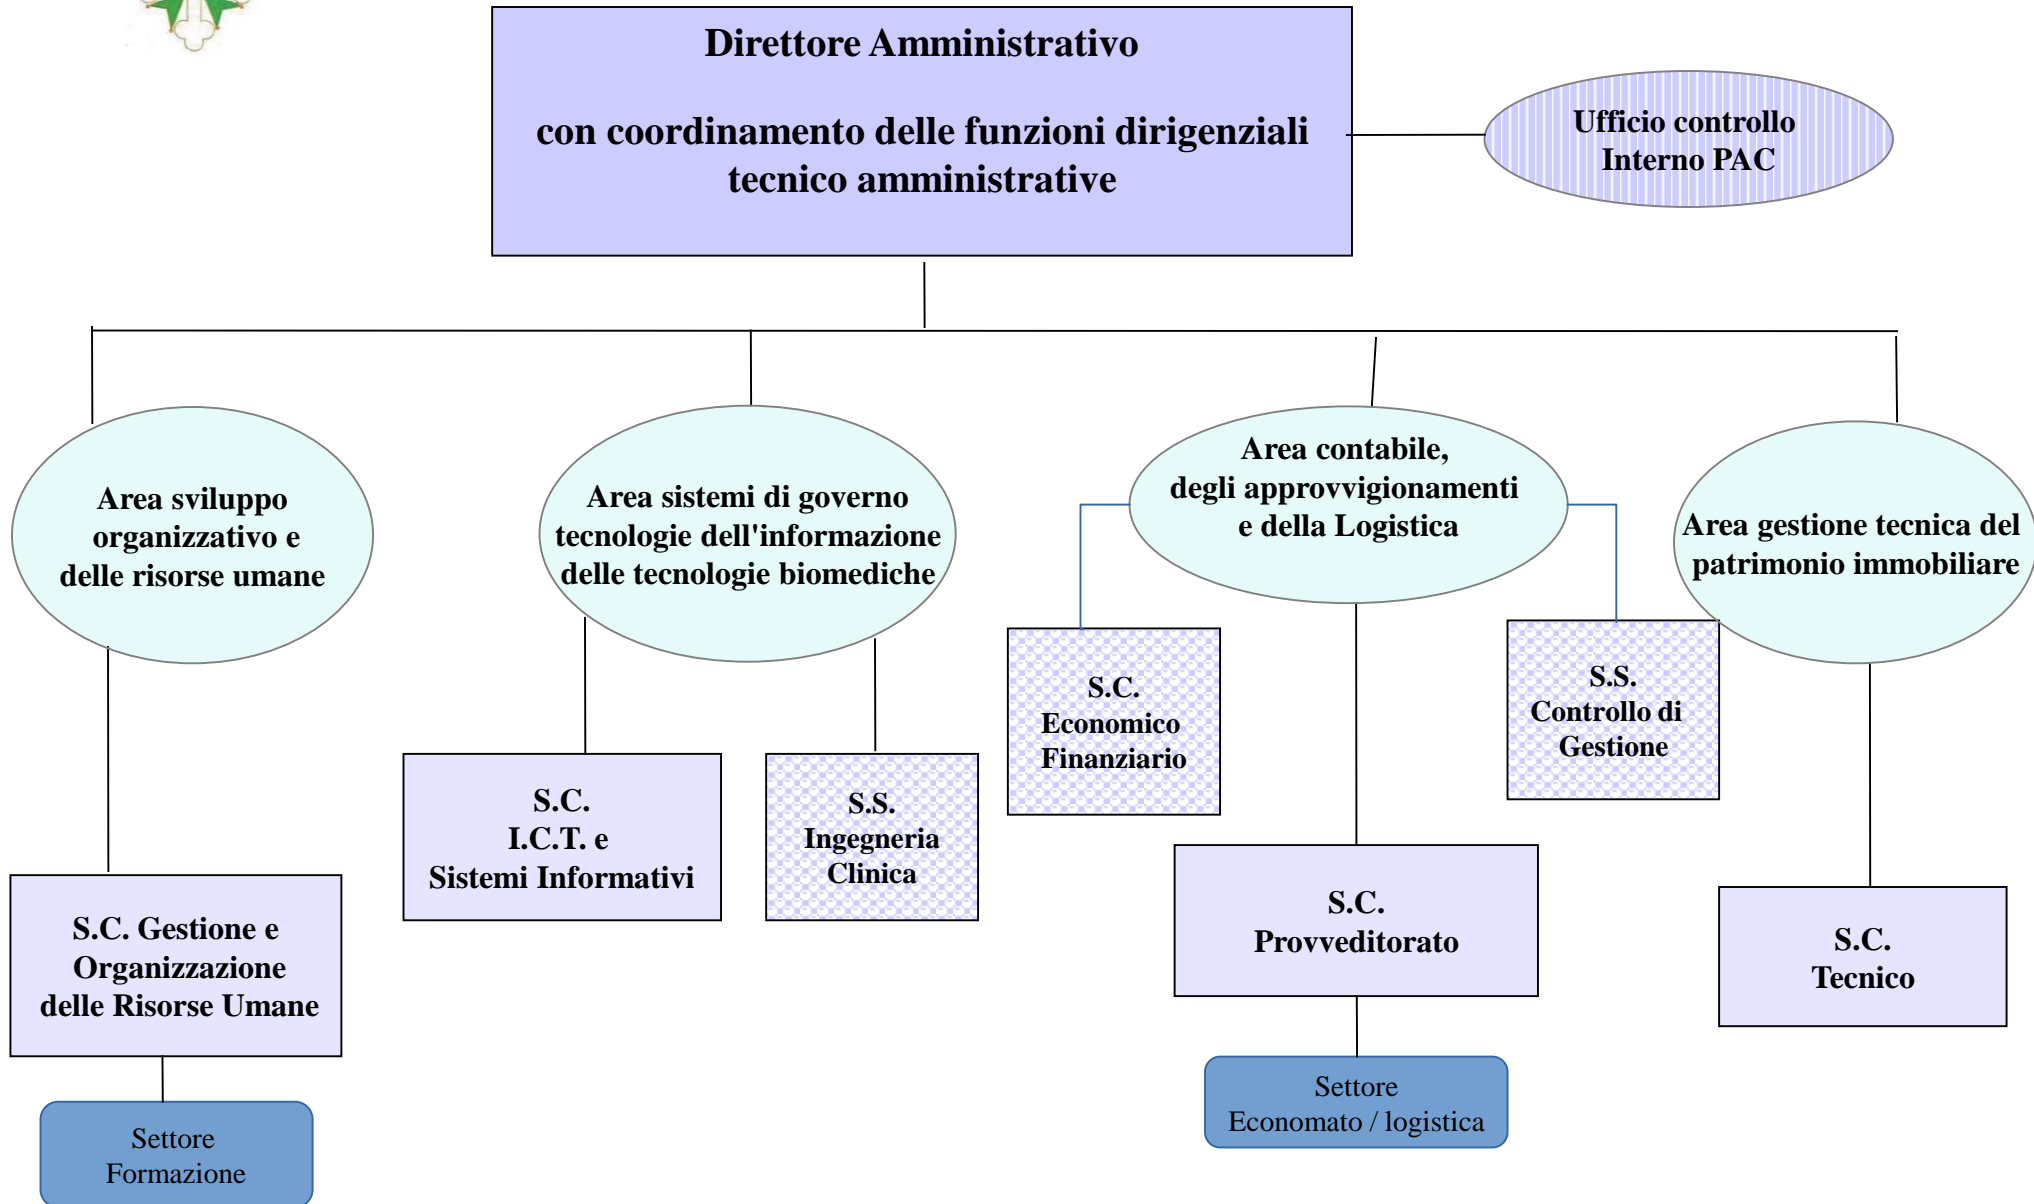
Direttore Amministrativo

con coordinamento delle funzioni dirigenziali tecnico amministrative

Ufficio controllo Interno PAC

Area sviluppo organizzativo e delle risorse umane

Area sistemi di governo tecnologie dell'informazione delle tecnologie biomediche

Area contabile, degli approvvigionamenti e della Logistica

Area gestione tecnica del patrimonio immobiliare

S.C. Economico Finanziario

S.S. Controllo di Gestione

S.C. I.C.T. e Sistemi Informativi

S.S. Ingegneria Clinica

S.C. Gestione e Organizzazione delle Risorse Umane

S.C. Provveditorato

S.C. Tecnico

Settore Economato / logistica

Settore Formazione